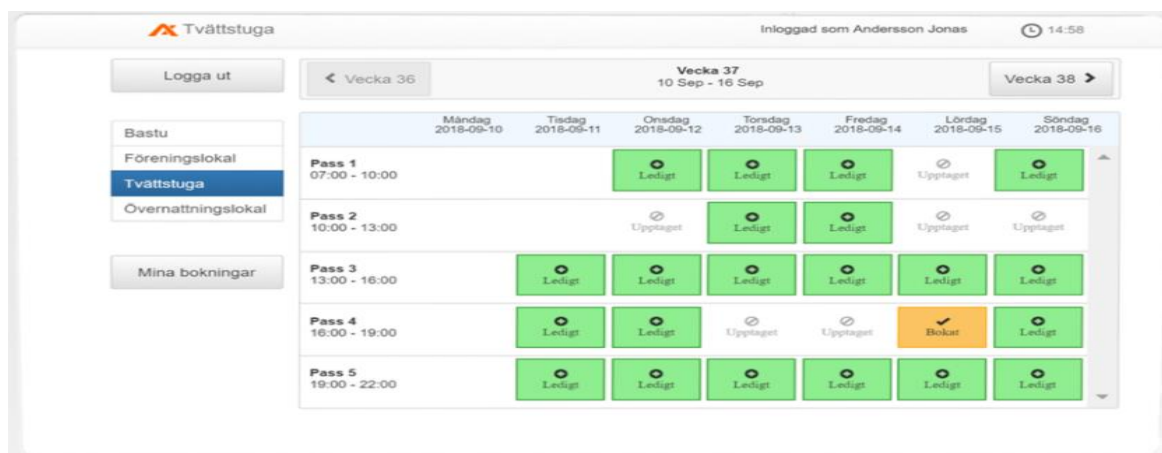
Tvättstuga

Inloggad som Andersson Jonas

14:58

Logga ut

Vecka 36

Vecka 37
10 Sep - 16 Sep

Vecka 38

Bastu
Föreningslokal
Tvättstuga
Övernattningslokal

Mina bokningar

| | Måndag 2018-09-10 | Tisdag 2018-09-11 | Onsdag 2018-09-12 | Torsdag 2018-09-13 | Fredag 2018-09-14 | Lördag 2018-09-15 | Söndag 2018-09-16 |
|---|---|---|---|---|---|---|---|
| Pass 1 07:00 - 10:00 | | | Ledigt | Ledigt | Ledigt | Upptaget | Ledigt |
| Pass 2 10:00 - 13:00 | | | Upptaget | Ledigt | Ledigt | Upptaget | Upptaget |
| Pass 3 13:00 - 16:00 | | Ledigt | Ledigt | Ledigt | Ledigt | Ledigt | Ledigt |
| Pass 4 16:00 - 19:00 | | Ledigt | Ledigt | Upptaget | Upptaget | Bokat | Ledigt |
| Pass 5 19:00 - 22:00 | | Ledigt | Ledigt | Ledigt | Ledigt | Ledigt | Ledigt |